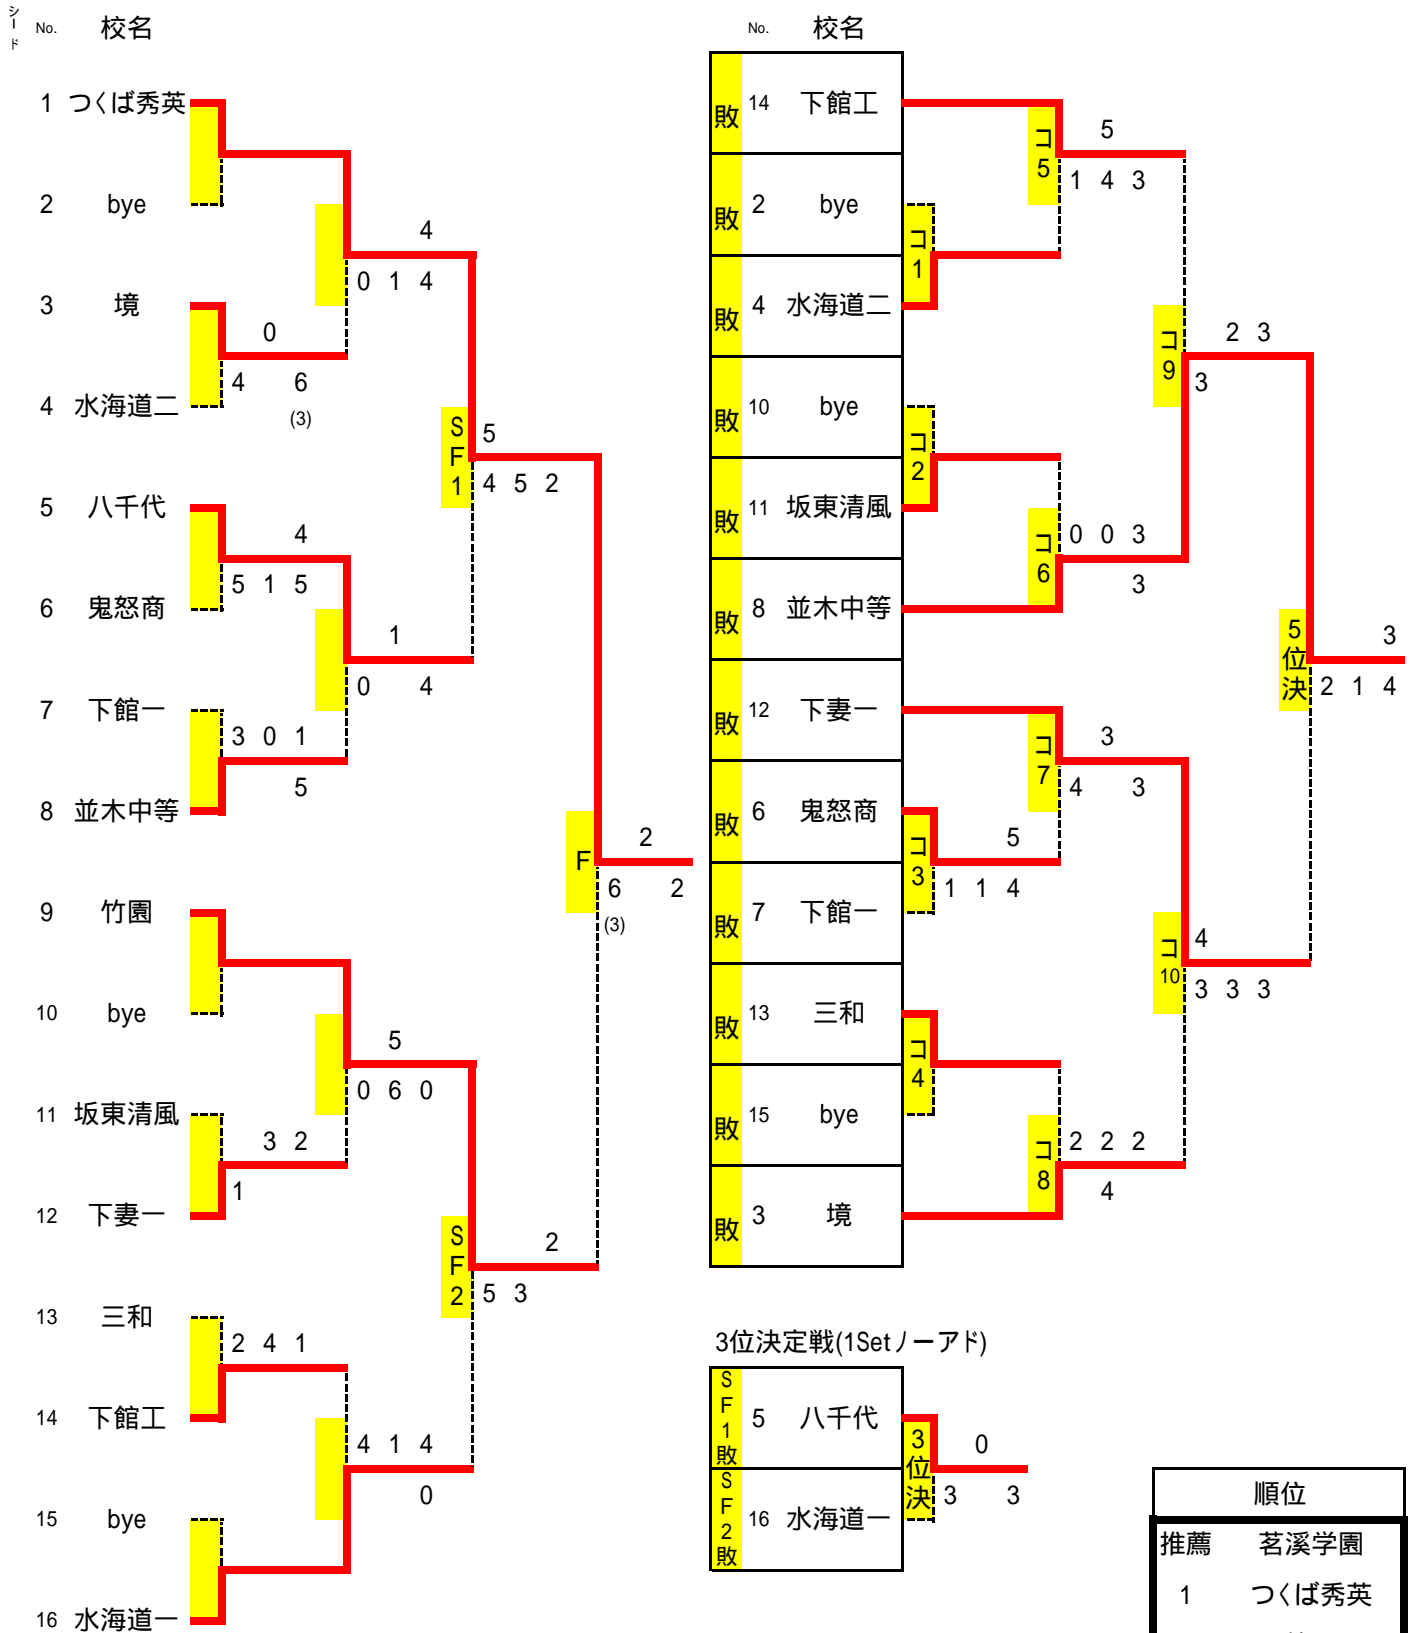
シード No. 校名

1 つくば秀英
2 bye
3 境
4 水海道二
5 八千代
6 鬼怒商
7 下館一
8 並木中等
9 竹園
10 bye
11 坂東清風
12 下妻一
13 三和
14 下館工
15 bye
16 水海道一

0
4 6
(3)
4
0 1 4
4
5 1 5
1
0 4
3 0 1
5
SF1
5
4 5 2
F
2
6 2
(3)
5
0 6 0
3 2
1
SF2
2
5 3
2 4 1
4 1 4
0

No. 校名

| | | |
|---|---|---|
| 敗 | 14 | 下館工 |
| 敗 | 2 | bye |
| 敗 | 4 | 水海道二 |
| 敗 | 10 | bye |
| 敗 | 11 | 坂東清風 |
| 敗 | 8 | 並木中等 |
| 敗 | 12 | 下妻一 |
| 敗 | 6 | 鬼怒商 |
| 敗 | 7 | 下館一 |
| 敗 | 13 | 三和 |
| 敗 | 15 | bye |
| 敗 | 3 | 境 |

コ1
コ5
5
1 4 3
コ9
2 3
3
コ2
コ6
0 0 3
3
5位決
3
2 1 4
コ7
3
4 3
コ3
5
1 1 4
コ10
4
3 3 3
コ4
コ8
2 2 2
4

3位決定戦(1Setノーアド)

| | | |
|---|---|---|
| SF1敗 | 5 | 八千代 |
| SF2敗 | 16 | 水海道一 |

3位決
0
3 3

| 順位 | |
|---|---|
| 推薦 | 茗溪学園 |
| 1 | つくば秀英 |